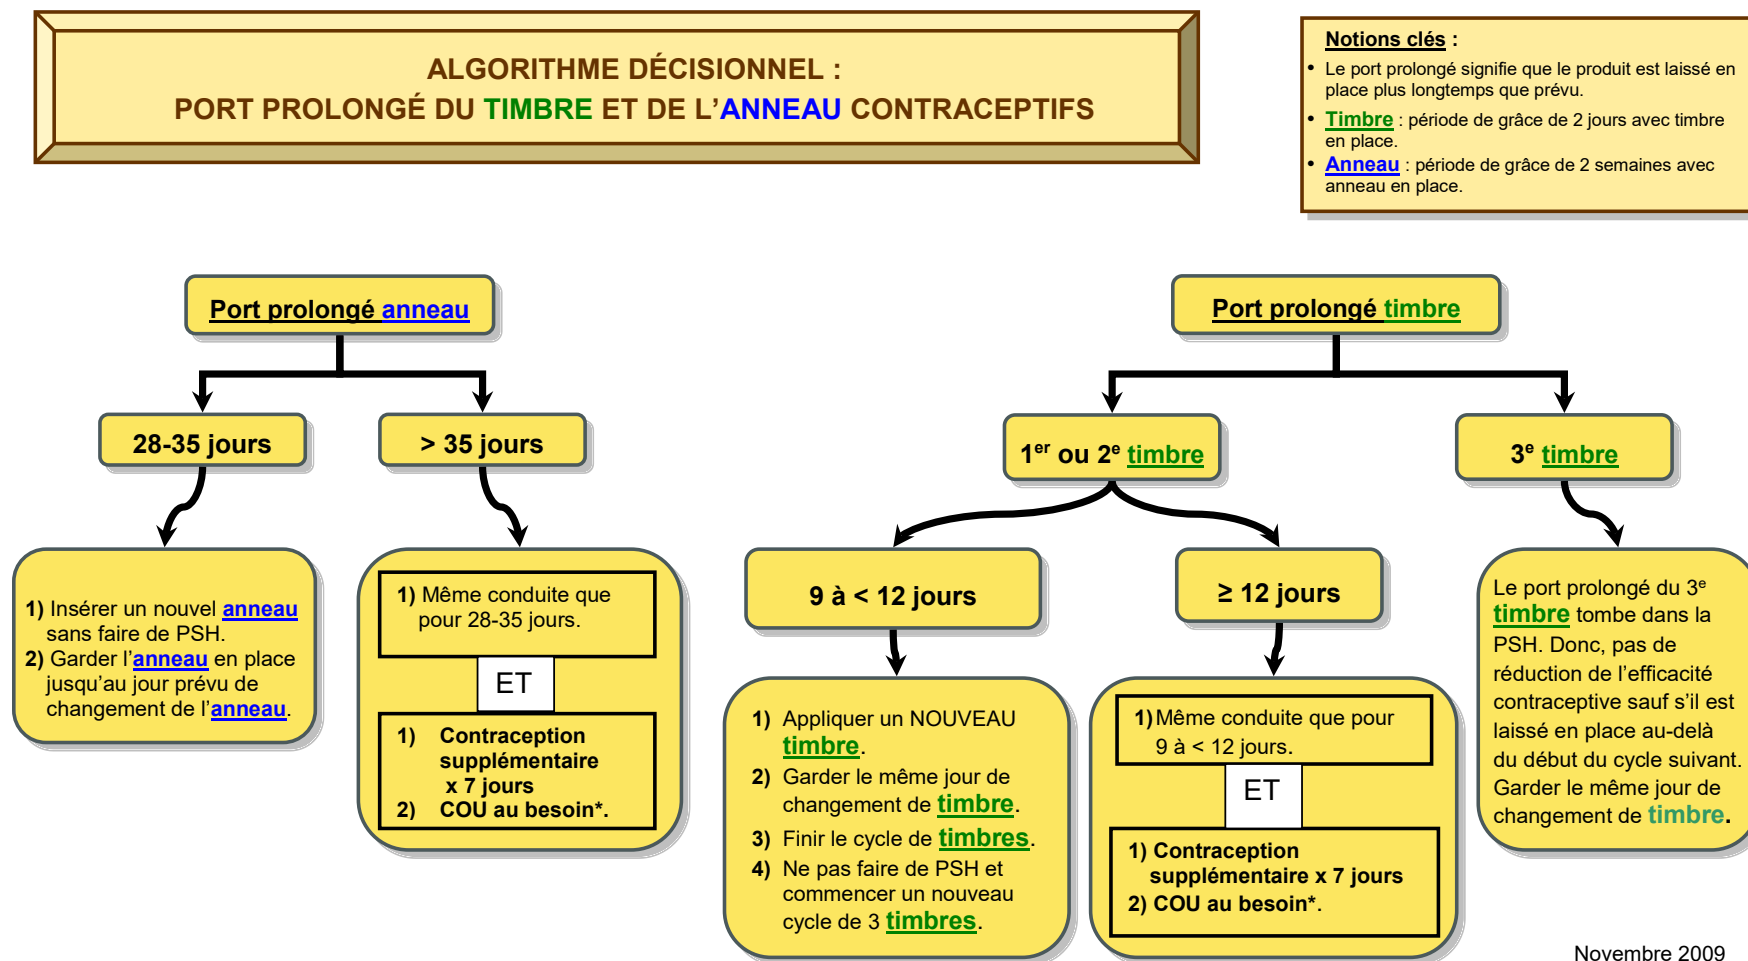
ALGORITHME DÉCISIONNEL :
PORT PROLONGÉ DU TIMBRE ET DE L'ANNEAU CONTRACEPTIFS

Notions clés :
- Le port prolongé signifie que le produit est laissé en place plus longtemps que prévu.
- Timbre : période de grâce de 2 jours avec timbre en place.
- Anneau : période de grâce de 2 semaines avec anneau en place.

Port prolongé anneau

28-35 jours

> 35 jours

1) Insérer un nouvel anneau sans faire de PSH.
2) Garder l'anneau en place jusqu'au jour prévu de changement de l'anneau.

1) Même conduite que pour 28-35 jours.

ET

1) Contraception supplémentaire x 7 jours
2) COU au besoin*.

Port prolongé timbre

1$^{er}$ ou 2$^{e}$ timbre

3$^{e}$ timbre

9 à < 12 jours

≥ 12 jours

1) Appliquer un NOUVEAU timbre.
2) Garder le même jour de changement de timbre.
3) Finir le cycle de timbres.
4) Ne pas faire de PSH et commencer un nouveau cycle de 3 timbres.

1) Même conduite que pour 9 à < 12 jours.

ET

1) Contraception supplémentaire x 7 jours
2) COU au besoin*.

Le port prolongé du 3$^{e}$ timbre tombe dans la PSH. Donc, pas de réduction de l'efficacité contraceptive sauf s'il est laissé en place au-delà du début du cycle suivant. Garder le même jour de changement de timbre.

Novembre 2009